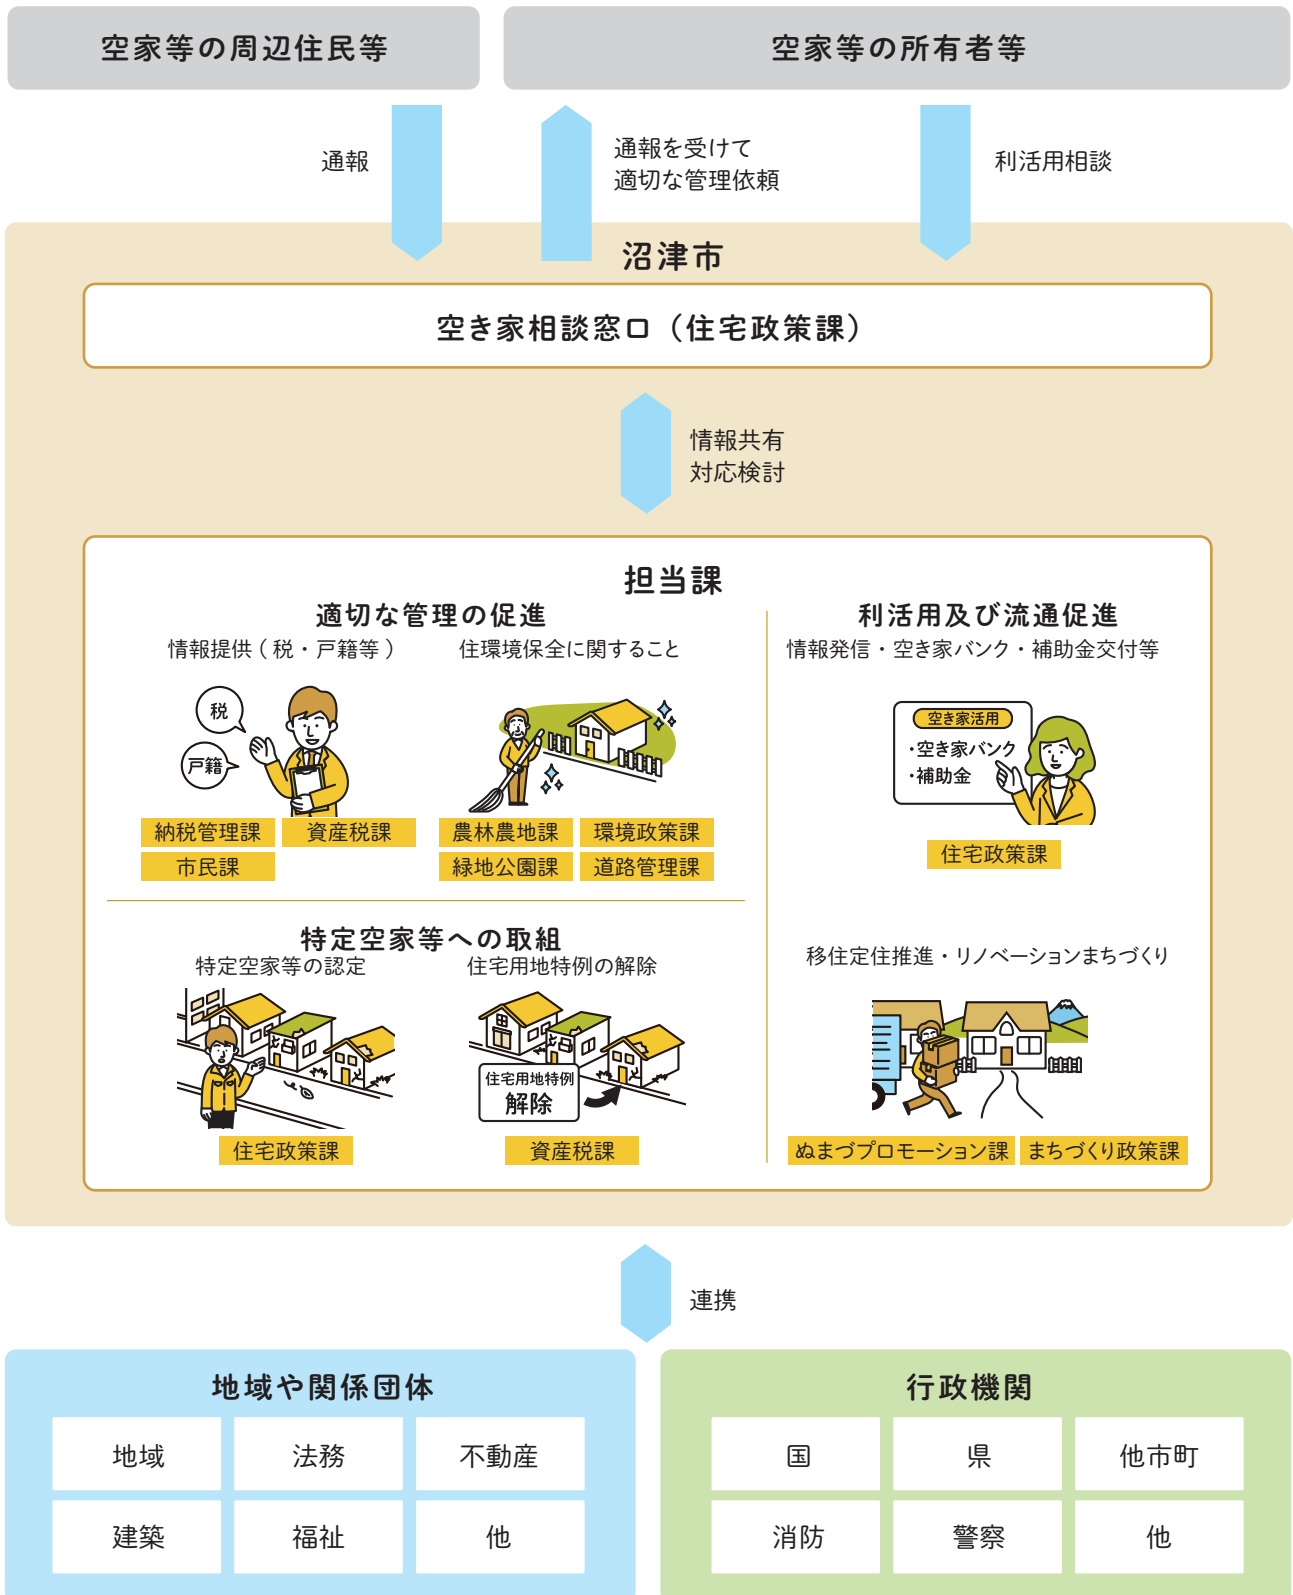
空家等の周辺住民等

空家等の所有者等

通報

通報を受けて
適切な管理依頼

利活用相談

沼津市

空き家相談窓口（住宅政策課）

情報共有
対応検討

担当課

適切な管理の促進

情報提供（税・戸籍等）

住環境保全に関すること

税

戸籍

納税管理課

資産税課

市民課

農林農地課

環境政策課

緑地公園課

道路管理課

利活用及び流通促進

情報発信・空き家バンク・補助金交付等

空き家活用
・空き家バンク
・補助金

住宅政策課

特定空家等への取組

特定空家等の認定

住宅用地特例の解除

住宅用地特例
解除

住宅政策課

資産税課

移住定住推進・リノベーションまちづくり

ぬまづプロモーション課

まちづくり政策課

連携

地域や関係団体

| 地域 | 法務 | 不動産 |
|---|---|---|
| 建築 | 福祉 | 他 |

行政機関

| 国 | 県 | 他市町 |
|---|---|---|
| 消防 | 警察 | 他 |